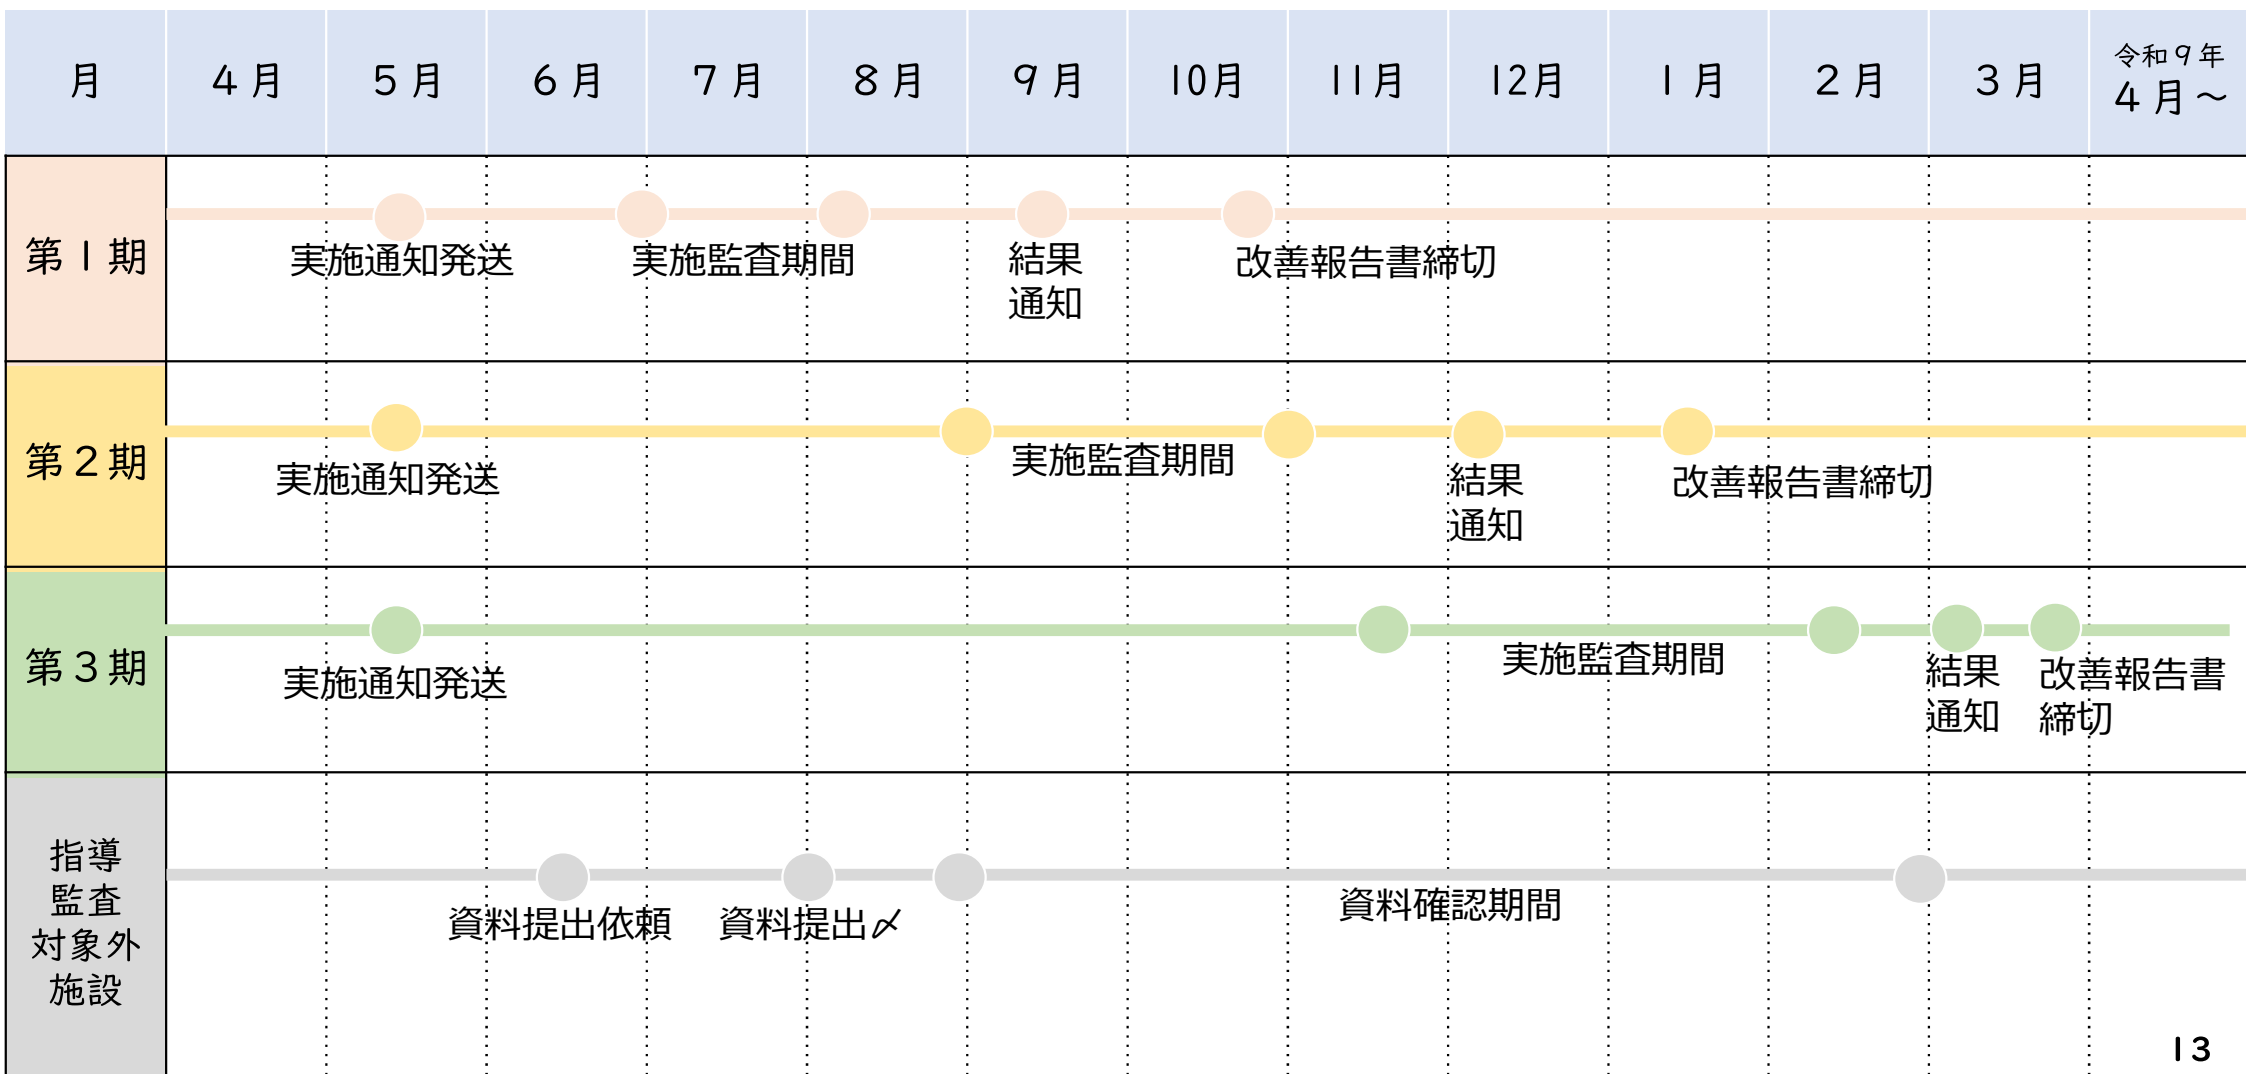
| 月 | 4月 | 5月 | 6月 | 7月 | 8月 | 9月 | 10月 | 11月 | 12月 | 1月 | 2月 | 3月 | 令和9年 4月～ |
|---|---|---|---|---|---|---|---|---|---|---|---|---|---|
| 第1期 | 実施通知発送 | | | 実施監査期間 | | 結果通知 | 改善報告書締切 | | | | | | |
| 第2期 | 実施通知発送 | | | | | 実施監査期間 | | | 結果通知 | 改善報告書締切 | | | |
| 第3期 | 実施通知発送 | | | | | | | | 実施監査期間 | | | 結果通知 | 改善報告書締切 |
| 指導監査対象外施設 | | 資料提出依頼 | | 資料提出〆 | | | | 資料確認期間 | | | | | |

13